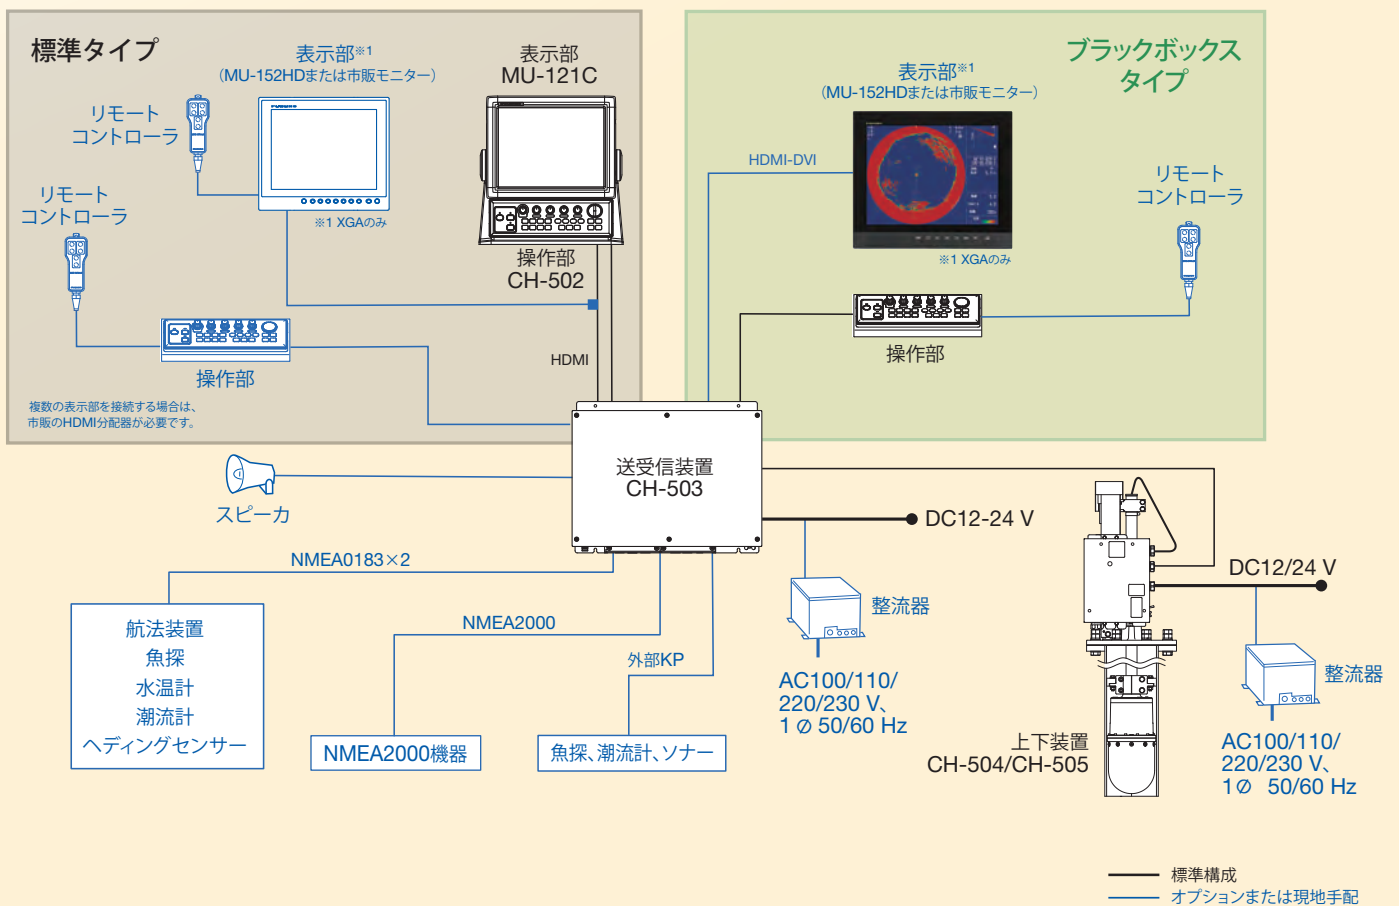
標準タイプ

表示部※1
(MU-152HDまたは市販モニター)

表示部
MU-121C

リモート
コントローラ

リモート
コントローラ

※1 XGAのみ

操作部
CH-502

操作部

HDMI

複数の表示部を接続する場合は、
市販のHDMI分配器が必要です。

ブラックボックス
タイプ

表示部※1
(MU-152HDまたは市販モニター)

HDMI-DVI

リモート
コントローラ

※1 XGAのみ

操作部

送受信装置
CH-503

スピーカ

DC12-24 V

NMEA0183×2

整流器

DC12/24 V

航法装置
魚探
水温計
潮流計
ヘディングセンサー

NMEA2000

外部KP

整流器

AC100/110/
220/230 V、
1 ⌀ 50/60 Hz

上下装置
CH-504/CH-505

AC100/110/
220/230 V、
1⌀ 50/60 Hz

NMEA2000機器

魚探、潮流計、ソナー

標準構成
オプションまたは現地手配